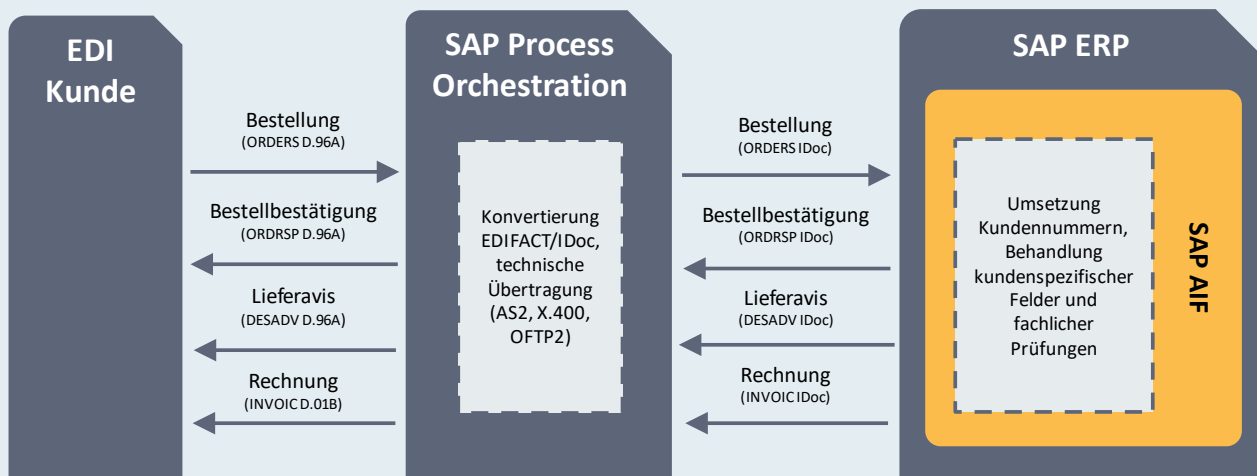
EDI Kunde

SAP Process Orchestration

SAP ERP

Bestellung
(ORDERS D.96A)

Bestellbestätigung
(ORDRSP D.96A)

Lieferavis
(DESADV D.96A)

Rechnung
(INVOIC D.01B)

Konvertierung EDIFACT/IDoc, technische Übertragung (AS2, X.400, OFTP2)

Bestellung
(ORDERS IDoc)

Bestellbestätigung
(ORDRSP IDoc)

Lieferavis
(DESADV IDoc)

Rechnung
(INVOIC IDoc)

Umsetzung Kundennummern, Behandlung kundenspezifischer Felder und fachlicher Prüfungen

SAP AIF